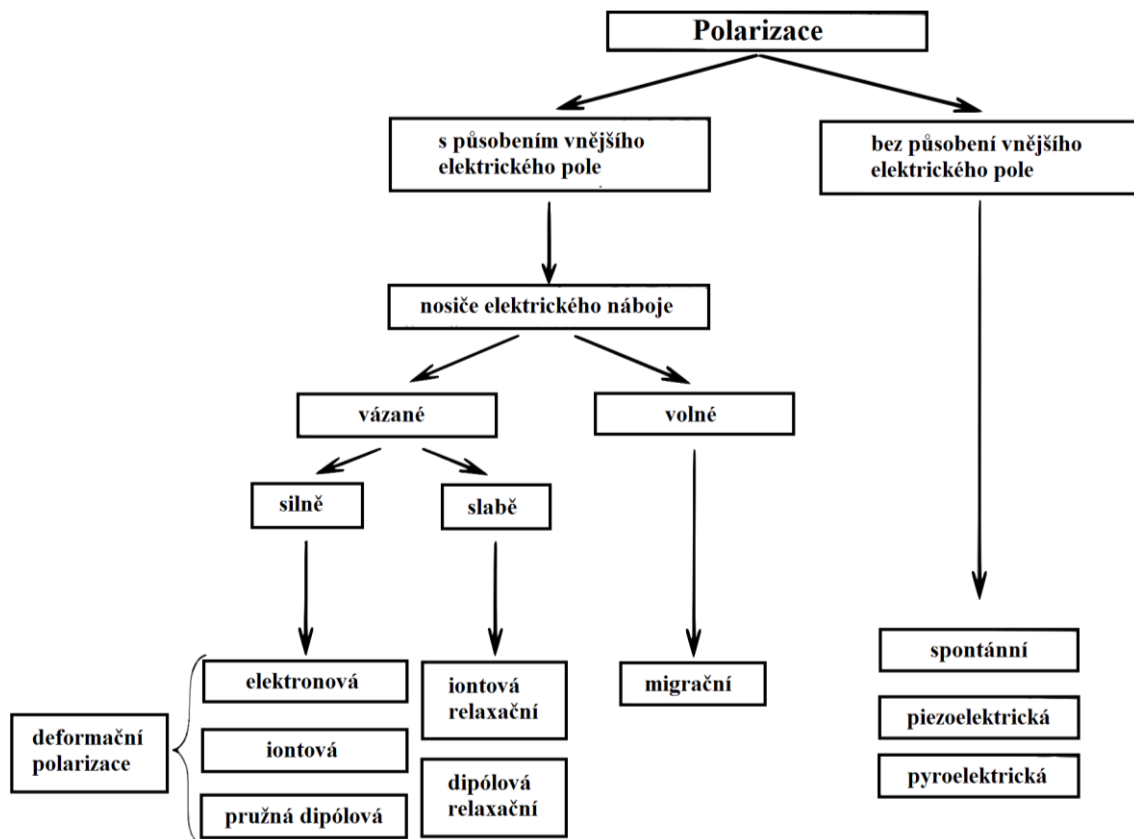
Polarizace

s působením vnějšího elektrického pole

bez působení vnějšího elektrického pole

nosiče elektrického náboje

vázané

volné

silně

slabě

elektronová

iontová

pružná dipólová

deformační polarizace

iontová relaxační

dipólová relaxační

migrační

spontánní

piezoelektrická

pyroelektrická